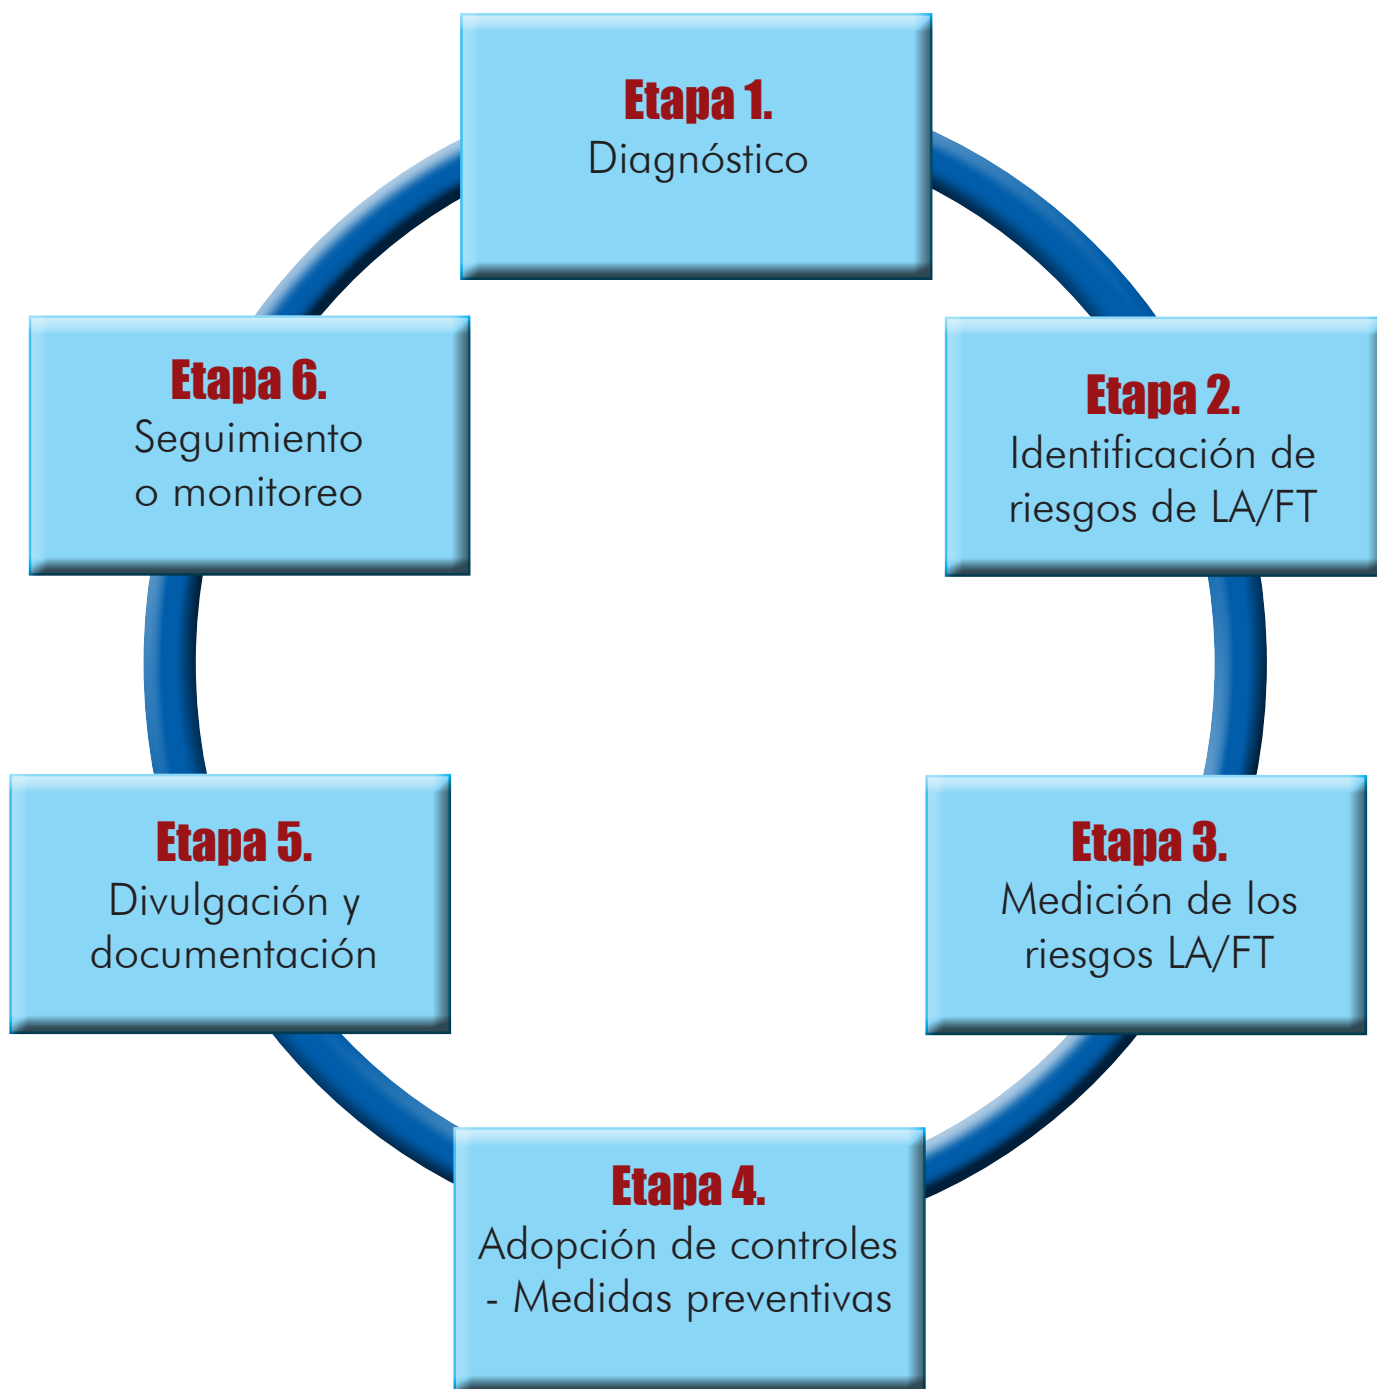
Etapa 1.
Diagnóstico

Etapa 2.
Identificación de riesgos de LA/FT

Etapa 3.
Medición de los riesgos LA/FT

Etapa 4.
Adopción de controles - Medidas preventivas

Etapa 5.
Divulgación y documentación

Etapa 6.
Seguimiento o monitoreo